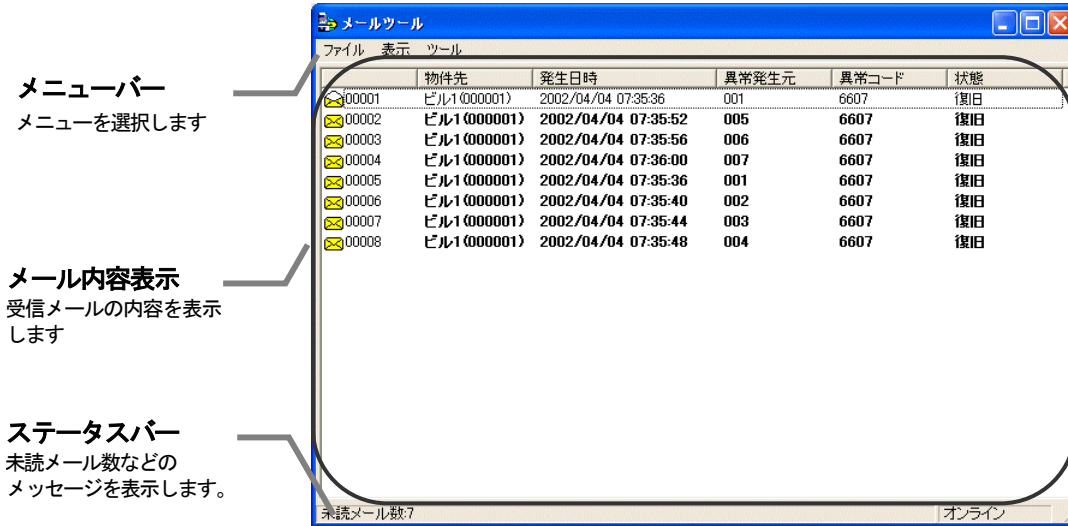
メールツール

ファイル 表示 ツール

| | 物件先 | 発生日時 | 異常発生元 | 異常コード | 状態 |
|---|---|---|---|---|---|
| 00001 | ビル1(000001) | 2002/04/04 07:35:36 | 001 | 6607 | 復旧 |
| 00002 | ビル1(000001) | 2002/04/04 07:35:52 | 005 | 6607 | 復旧 |
| 00003 | ビル1(000001) | 2002/04/04 07:35:56 | 006 | 6607 | 復旧 |
| 00004 | ビル1(000001) | 2002/04/04 07:36:00 | 007 | 6607 | 復旧 |
| 00005 | ビル1(000001) | 2002/04/04 07:35:36 | 001 | 6607 | 復旧 |
| 00006 | ビル1(000001) | 2002/04/04 07:35:40 | 002 | 6607 | 復旧 |
| 00007 | ビル1(000001) | 2002/04/04 07:35:44 | 003 | 6607 | 復旧 |
| 00008 | ビル1(000001) | 2002/04/04 07:35:48 | 004 | 6607 | 復旧 |

未読メール数:7 オンライン

メニューバー
メニューを選択します

メール内容表示
受信メールの内容を表示します

ステータスバー
未読メール数などのメッセージを表示します。